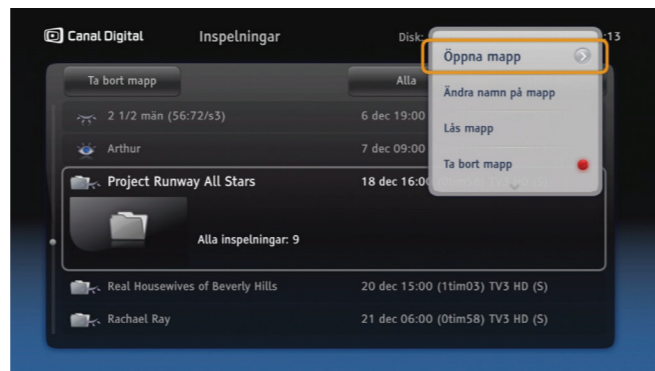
Canal Digital Inspelningar Disk: :13

Ta bort mapp Alla

Öppna mapp

Ändra namn på mapp

Lås mapp

Ta bort mapp

2 1/2 män (56:72/s3) 6 dec 19:00

Arthur 7 dec 09:00

Project Runway All Stars 18 dec 16:00

Alla inspelningar: 9

Real Housewives of Beverly Hills 20 dec 15:00 (1tim03) TV3 HD (S)

Rachael Ray 21 dec 06:00 (0tim58) TV3 HD (S)